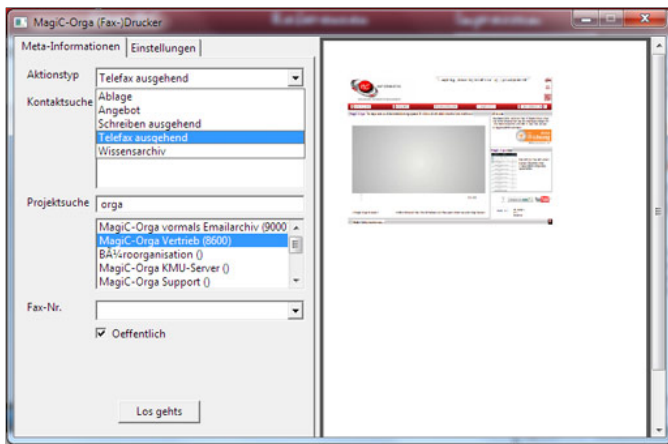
MagiC-Orga (Fax-)Drucker

Meta-Informationen | Einstellungen

Aktionstyp: Telefax ausgehend

Kontaktsuche

Ablage
Angebot
Schreiben ausgehend
Telefax ausgehend
Wissensarchiv

Projektsuche: orga

MagiC-Orga vormals Emailarchiv (9000
MagiC-Orga Vertrieb (8600)
BÃ¼roorganisation ()
MagiC-Orga KMU-Server ()
MagiC-Orga Support ()

Fax-Nr.

☑ Oeffentlich

Los gehts